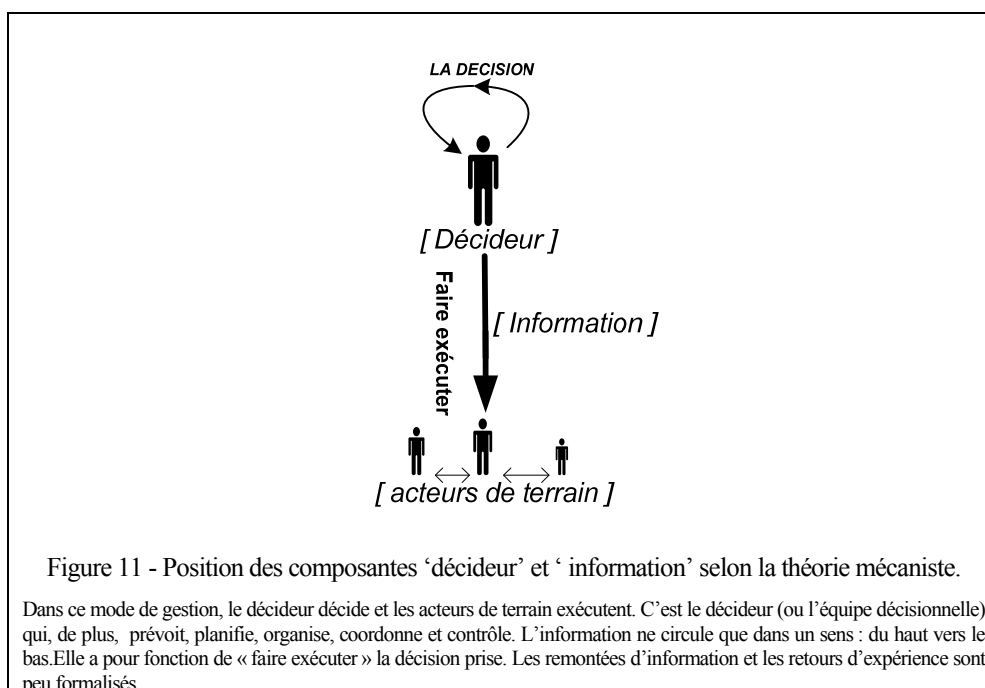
LA DECISION

[ Décideur ]

Faire exécuter

[ Information ]

[ acteurs de terrain ]

Figure 11 - Position des composantes 'décideur' et ' information' selon la théorie mécaniste.

Dans ce mode de gestion, le décideur décide et les acteurs de terrain exécutent. C'est le décideur (ou l'équipe décisionnelle) qui, de plus, prévoit, planifie, organise, coordonne et contrôle. L'information ne circule que dans un sens : du haut vers le bas.Elle a pour fonction de « faire exécuter » la décision prise. Les remontées d'information et les retours d'expérience sont peu formalisés.